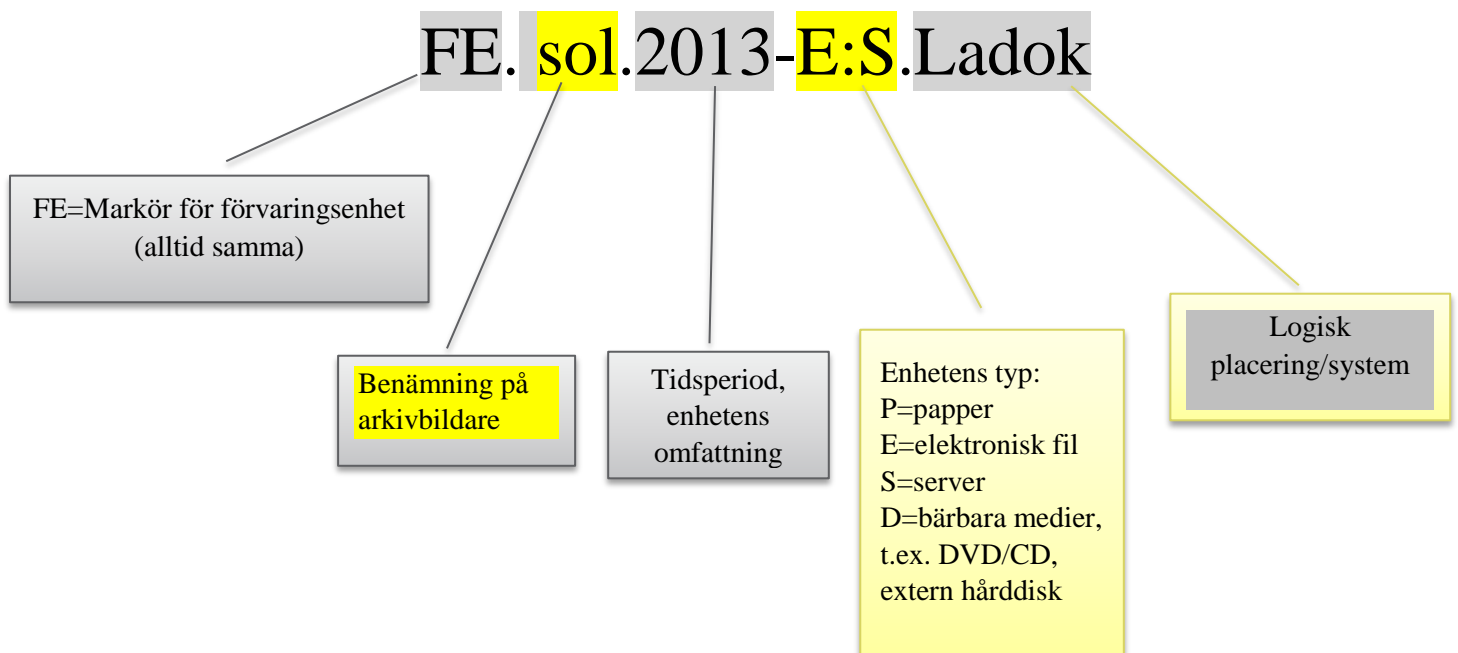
FE. sol.2013-E:S.Ladok

FE=Markör för förvaringsenhet (alltid samma)

Benämning på arkivbildare

Tidsperiod, enhetens omfattning

Enhetens typ:
P=papper
E=elektronisk fil
S=server
D=bärbara medier, t.ex. DVD/CD, extern hårddisk

Logisk placering/system